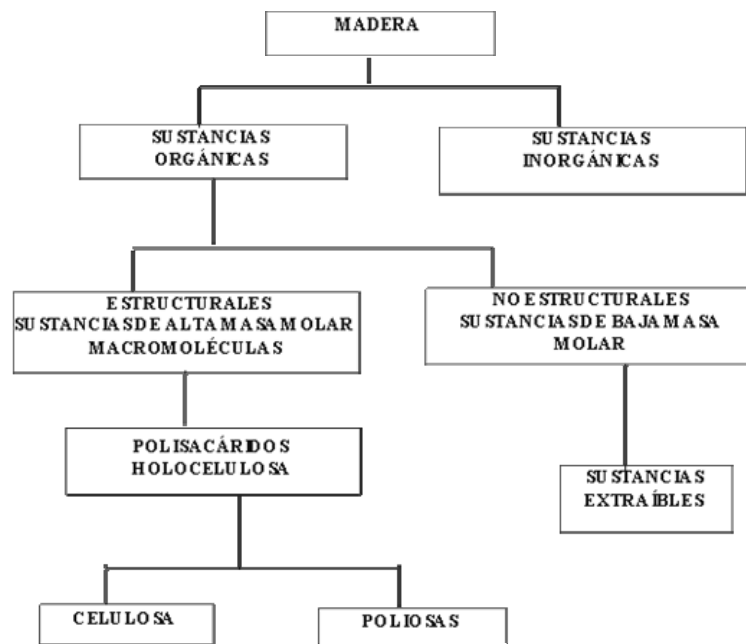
MADERA

SUSTANCIAS ORGÁNICAS

SUSTANCIAS INORGÁNICAS

ESTRUCTURALES
SUSTANCIAS DE ALTA MASA MOLAR
MACROMOLÉCULAS

NO ESTRUCTURALES
SUSTANCIAS DE BAJA MASA MOLAR

POLISACÁRIDOS
HOLOCELULOSA

SUSTANCIAS EXTRAÍBLES

CELULOSA

POLIOSAS